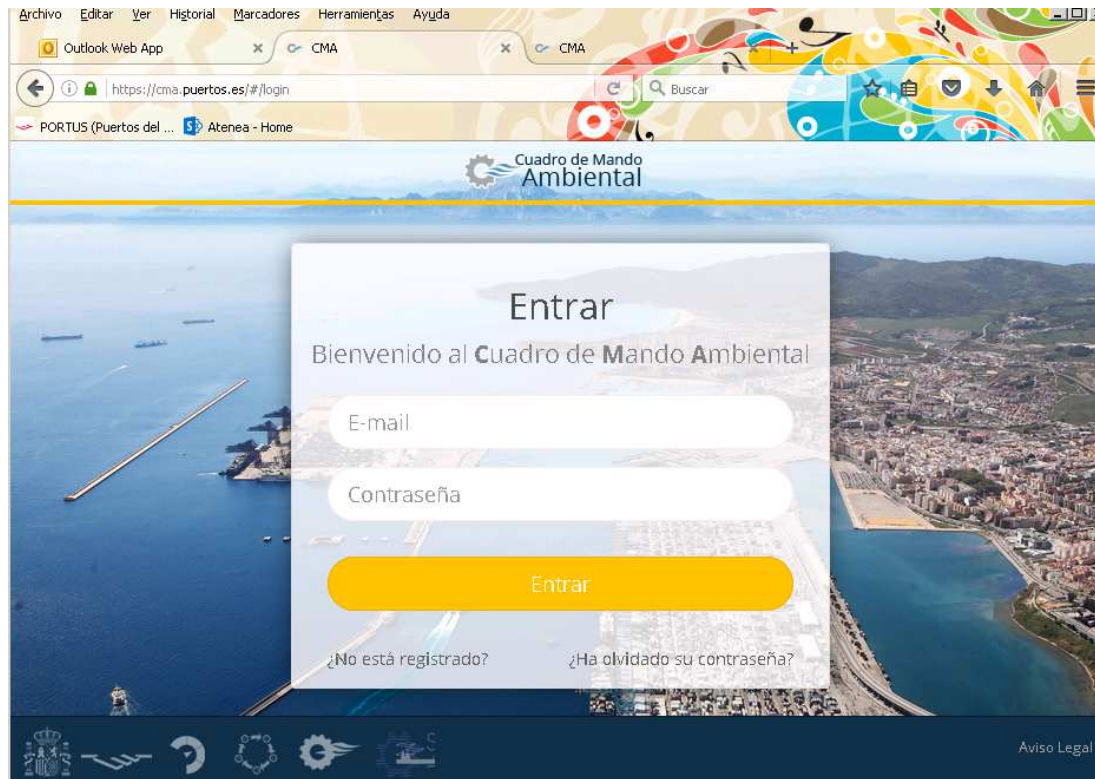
Archivo Editar Ver Historial Marcadores Herramientas Ayuda

Outlook Web App × CMA × CMA

https://cma.puertos.es/#/login

Buscar

PORTUS (Puertos del ... Atenea - Home

Cuadro de Mando Ambiental

Entrar

Bienvenido al Cuadro de Mando Ambiental

E-mail

Contraseña

Entrar

¿No está registrado? ¿Ha olvidado su contraseña?

Aviso Legal